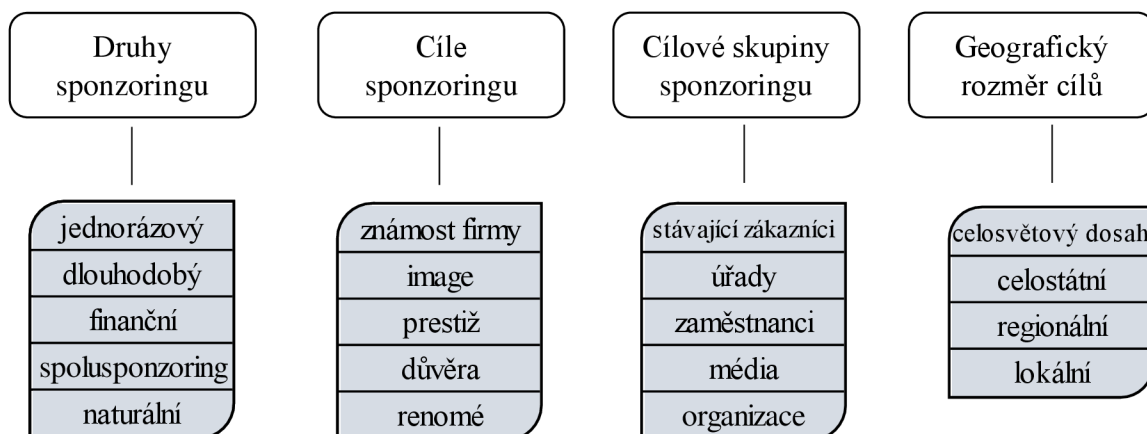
Druhy sponzoringu

jednorázový
dlouhodobý
finanční
spolusponzoring
naturální

Cíle sponzoringu

známost firmy
image
prestiž
důvěra
renomé

Cílové skupiny sponzoringu

stávající zákazníci
úřady
zaměstnanci
média
organizace

Geografický rozměr cílů

celosvětový dosah
celostátní
regionální
lokální